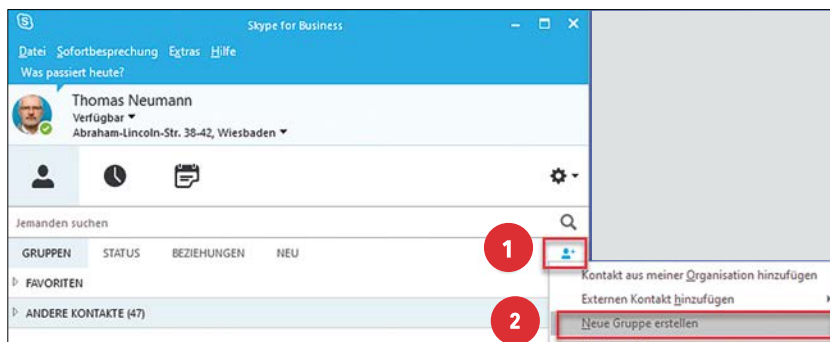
Skype for Business

Datei Sofortbesprechung Extras Hilfe

Was passiert heute?

Thomas Neumann

Verfügbar

Abraham-Lincoln-Str. 38-42, Wiesbaden

Jemanden suchen

GRUPPEN STATUS BEZIEHUNGEN NEU

1

FAVORITEN

ANDERE KONTAKTE (47)

Kontakt aus meiner Organisation hinzufügen

Externen Kontakt hinzufügen

2

Neue Gruppe erstellen